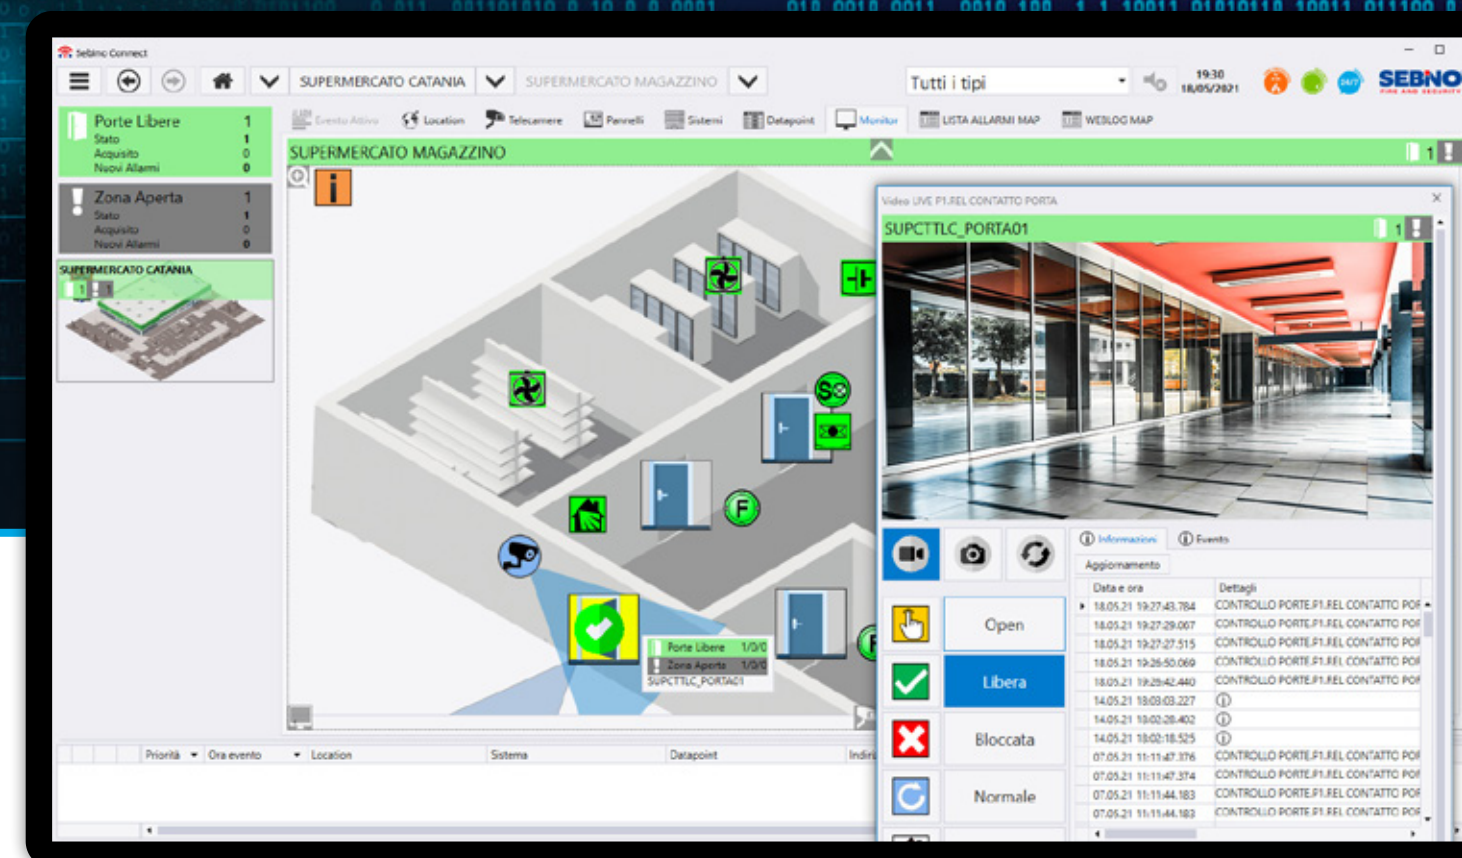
Sebino Connect

SUPERMERCATO CATANIA SUPERMERCATO MAGAZZINO Tutti i tipi 19:30 18/05/2021 SEBNO FIRE AND SECURITY

Porte Libere 1
Stato 1
Acquisito 0
Nuovi Allarmi 0

Zona Aperta 1
Stato 1
Acquisito 0
Nuovi Allarmi 0

SUPERMERCATO CATANIA
1 1

Evento Attivo Location Telecamere Pannelli Sistemi Datapoint Monitor LISTA ALLARMI MAP WEBLOG MAP

SUPERMERCATO MAGAZZINO 1

Porte Libere 1/0/0
Zona Aperta 1/0/0
SUPCTTLC_PORTA01

Video LIVE P1.REL CONTATTO PORTA
SUPCTTLC_PORTA01 1

Informazioni Eventi
Aggiornamento

Open
Libera
Bloccata
Normale

| Data e ora | Dettagli |
|---|---|
| 18.05.21 19:27:43.784 | CONTROLLO PORTE.P1.REL CONTATTO POR |
| 18.05.21 19:27:29.007 | CONTROLLO PORTE.P1.REL CONTATTO POR |
| 18.05.21 19:27:27.515 | CONTROLLO PORTE.P1.REL CONTATTO POR |
| 18.05.21 19:26:50.069 | CONTROLLO PORTE.P1.REL CONTATTO POR |
| 18.05.21 19:26:42.440 | CONTROLLO PORTE.P1.REL CONTATTO POR |
| 14.05.21 18:03:03.227 | |
| 14.05.21 18:02:28.402 | |
| 14.05.21 18:02:18.525 | |
| 07.05.21 11:11:47.376 | CONTROLLO PORTE.P1.REL CONTATTO POR |
| 07.05.21 11:11:47.374 | CONTROLLO PORTE.P1.REL CONTATTO POR |
| 07.05.21 11:11:44.183 | CONTROLLO PORTE.P1.REL CONTATTO POR |
| 07.05.21 11:11:44.183 | CONTROLLO PORTE.P1.REL CONTATTO POR |

Priorità Ora evento Location Sistema Datapoint Indi